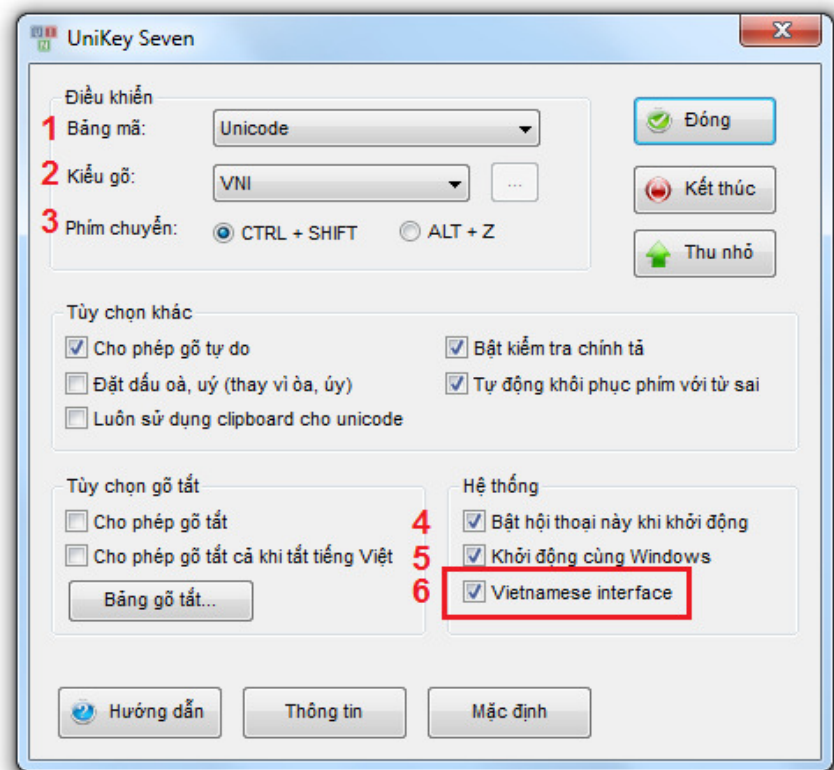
UniKey Seven

Điều khiển

1 Bảng mã: Unicode

2 Kiểu gõ: VNI ...

3 Phím chuyển: CTRL + SHIFT ALT + Z

Đóng

Kết thúc

Thu nhỏ

Tùy chọn khác

Cho phép gõ tự do

Đặt dấu oà, uý (thay vì òa, úy)

Luôn sử dụng clipboard cho unicode

Bật kiểm tra chính tả

Tự động khôi phục phím với từ sai

Tùy chọn gõ tắt

Cho phép gõ tắt

Cho phép gõ tắt cả khi tắt tiếng Việt

Bảng gõ tắt...

Hệ thống

4 Bật hội thoại này khi khởi động

5 Khởi động cùng Windows

6 Vietnamese interface

Hướng dẫn

Thông tin

Mặc định